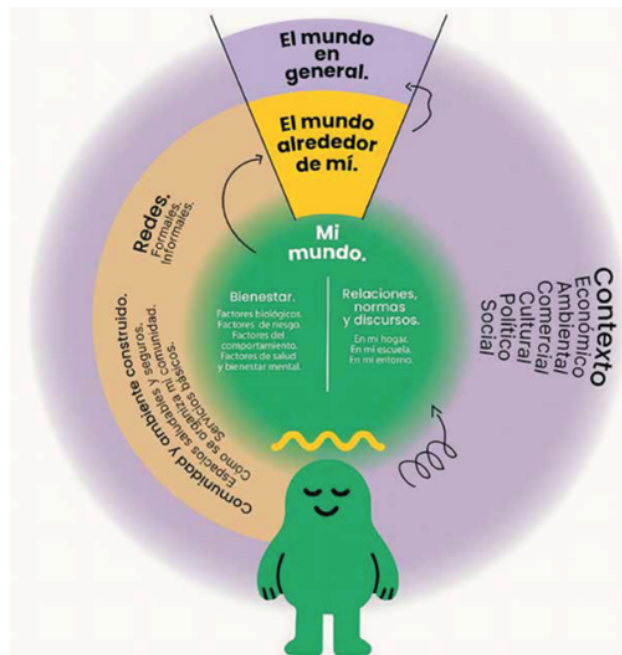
El mundo en general.

El mundo alrededor de mí.

Redes.
Formales.
Informales.

Mi mundo.

Bienestar.
Factores biológicos.
Factores de riesgo.
Factores del comportamiento.
Factores de salud y bienestar mental.

Relaciones, normas y discursos.
En mi hogar.
En mi escuela.
En mi entorno.

Comunidad y ambiente construido.
Espacios saludables y seguros.
Cómo se organiza mi comunidad.
Servicios básicos.

Contexto
Económico
Ambiental
Comercial
Cultural
Político
Social